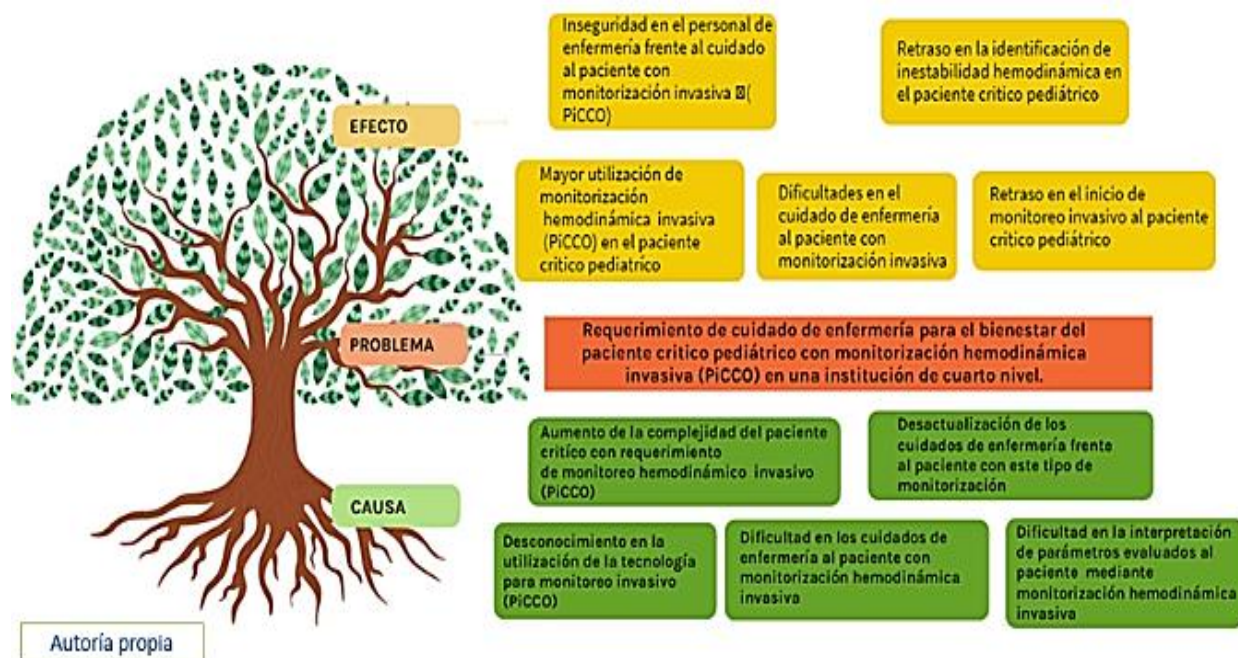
EFECTO

PROBLEMA

CAUSA

Inseguridad en el personal de enfermería frente al cuidado al paciente con monitorización invasiva ⊠( PiCCO)

Retraso en la identificación de inestabilidad hemodinámica en el paciente critico pediátrico

Mayor utilización de monitorización hemodinámica invasiva (PiCCO) en el paciente critico pediatrico

Dificultades en el cuidado de enfermería al paciente con monitorización invasiva

Retraso en el inicio de monitoreo invasivo al paciente critico pediátrico

Requerimiento de cuidado de enfermería para el bienestar del paciente critico pediátrico con monitorización hemodinámica invasiva (PiCCO) en una institución de cuarto nivel.

Aumento de la complejidad del paciente crítico con requerimiento de monitoreo hemodinámico invasivo (PiCCO)

Desactualización de los cuidados de enfermería frente al paciente con este tipo de monitorización

Desconocimiento en la utilización de la tecnología para monitoreo invasivo (PiCCO)

Dificultad en los cuidados de enfermería al paciente con monitorización hemodinámica invasiva

Dificultad en la interpretación de parámetros evaluados al paciente mediante monitorización hemodinámica invasiva

Autoría propia